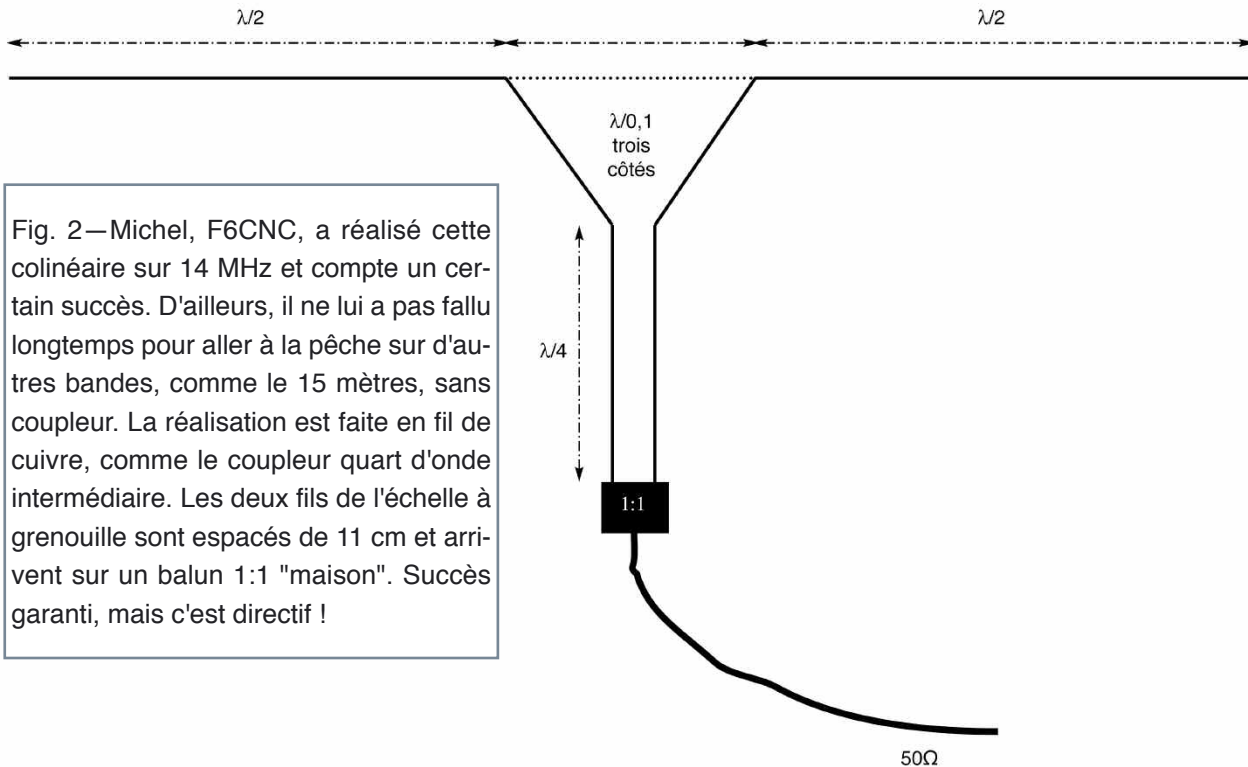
$\lambda/2$

$\lambda/2$

$\lambda/0,1$
trois
côtés

Fig. 2—Michel, F6CNC, a réalisé cette colinéaire sur 14 MHz et compte un certain succès. D'ailleurs, il ne lui a pas fallu longtemps pour aller à la pêche sur d'autres bandes, comme le 15 mètres, sans coupleur. La réalisation est faite en fil de cuivre, comme le coupleur quart d'onde intermédiaire. Les deux fils de l'échelle à grenouille sont espacés de 11 cm et arrivent sur un balun 1:1 "maison". Succès garanti, mais c'est directif !

$\lambda/4$

1:1

50Ω